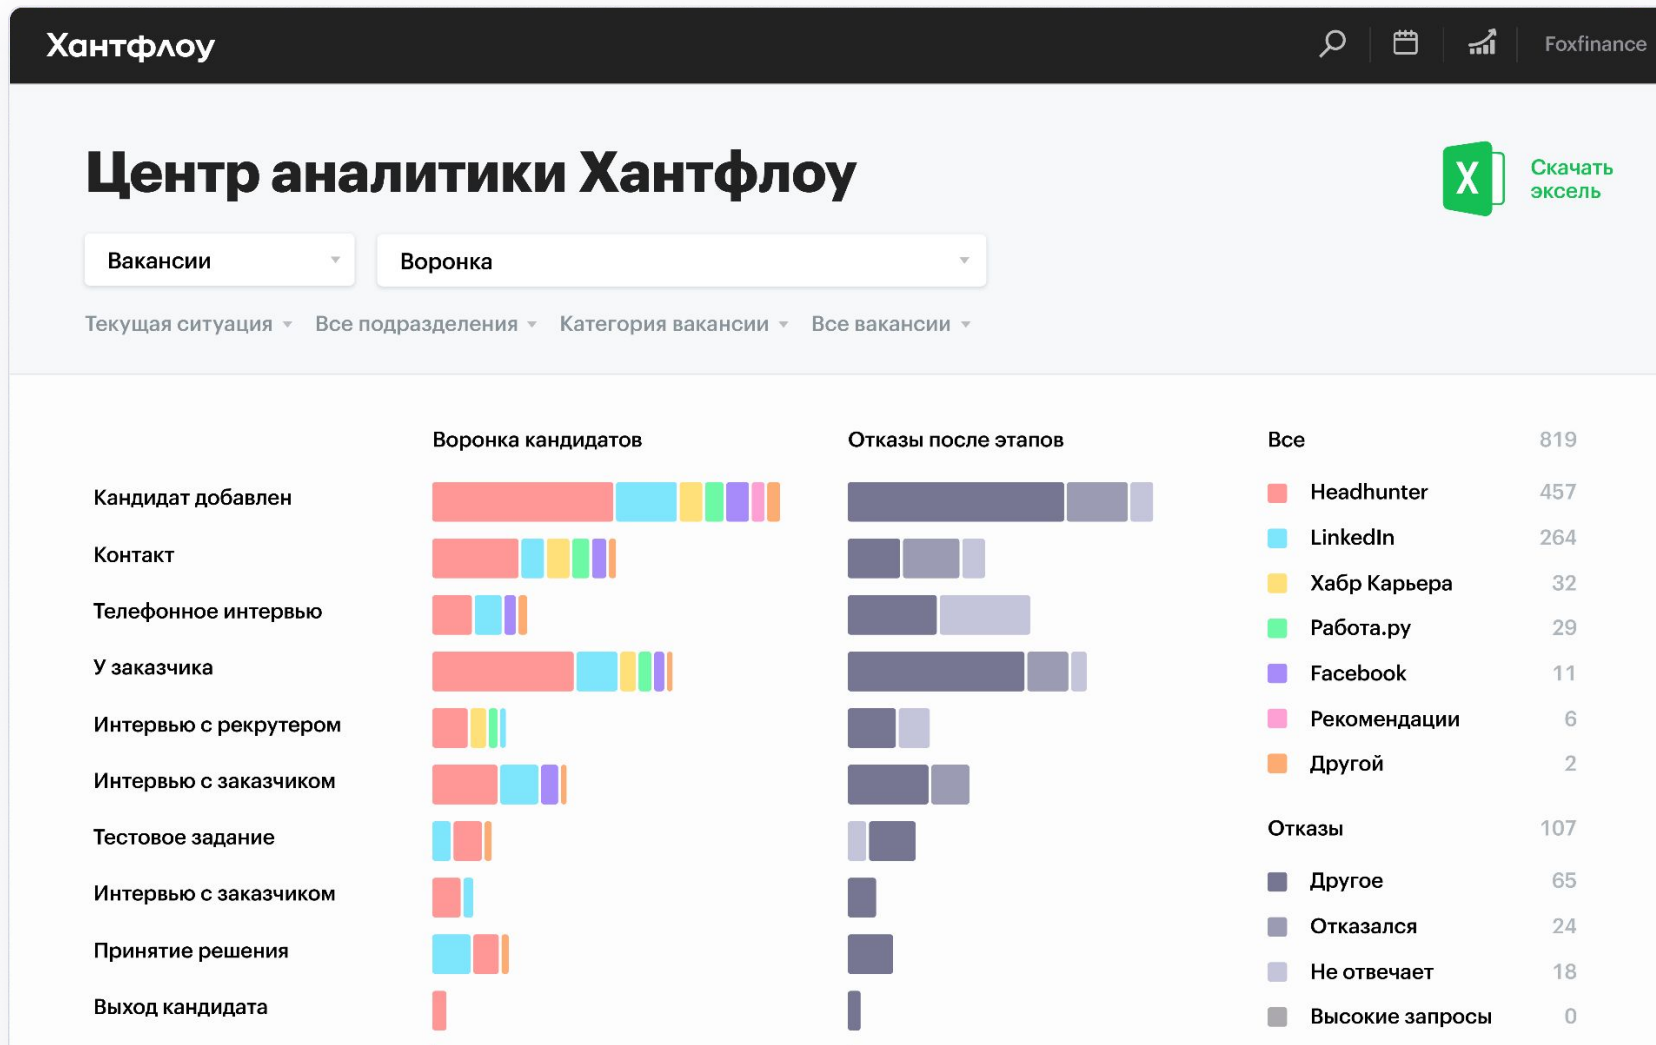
Хантфлоу

Foxfinance

Центр аналитики Хантфлоу

X

Скачать эксель

Вакансии

Воронка

Текущая ситуация Все подразделения Категория вакансии Все вакансии

Воронка кандидатов

Отказы после этапов

Кандидат добавлен

Контакт

Телефонное интервью

У заказчика

Интервью с рекрутером

Интервью с заказчиком

Тестовое задание

Интервью с заказчиком

Принятие решения

Выход кандидата

| Все | 819 |
|---|---|
| Headhunter | 457 |
| LinkedIn | 264 |
| Хабр Карьера | 32 |
| Работа.ру | 29 |
| Facebook | 11 |
| Рекомендации | 6 |
| Другой | 2 |

| Отказы | 107 |
|---|---|
| Другое | 65 |
| Отказался | 24 |
| Не отвечает | 18 |
| Высокие запросы | 0 |